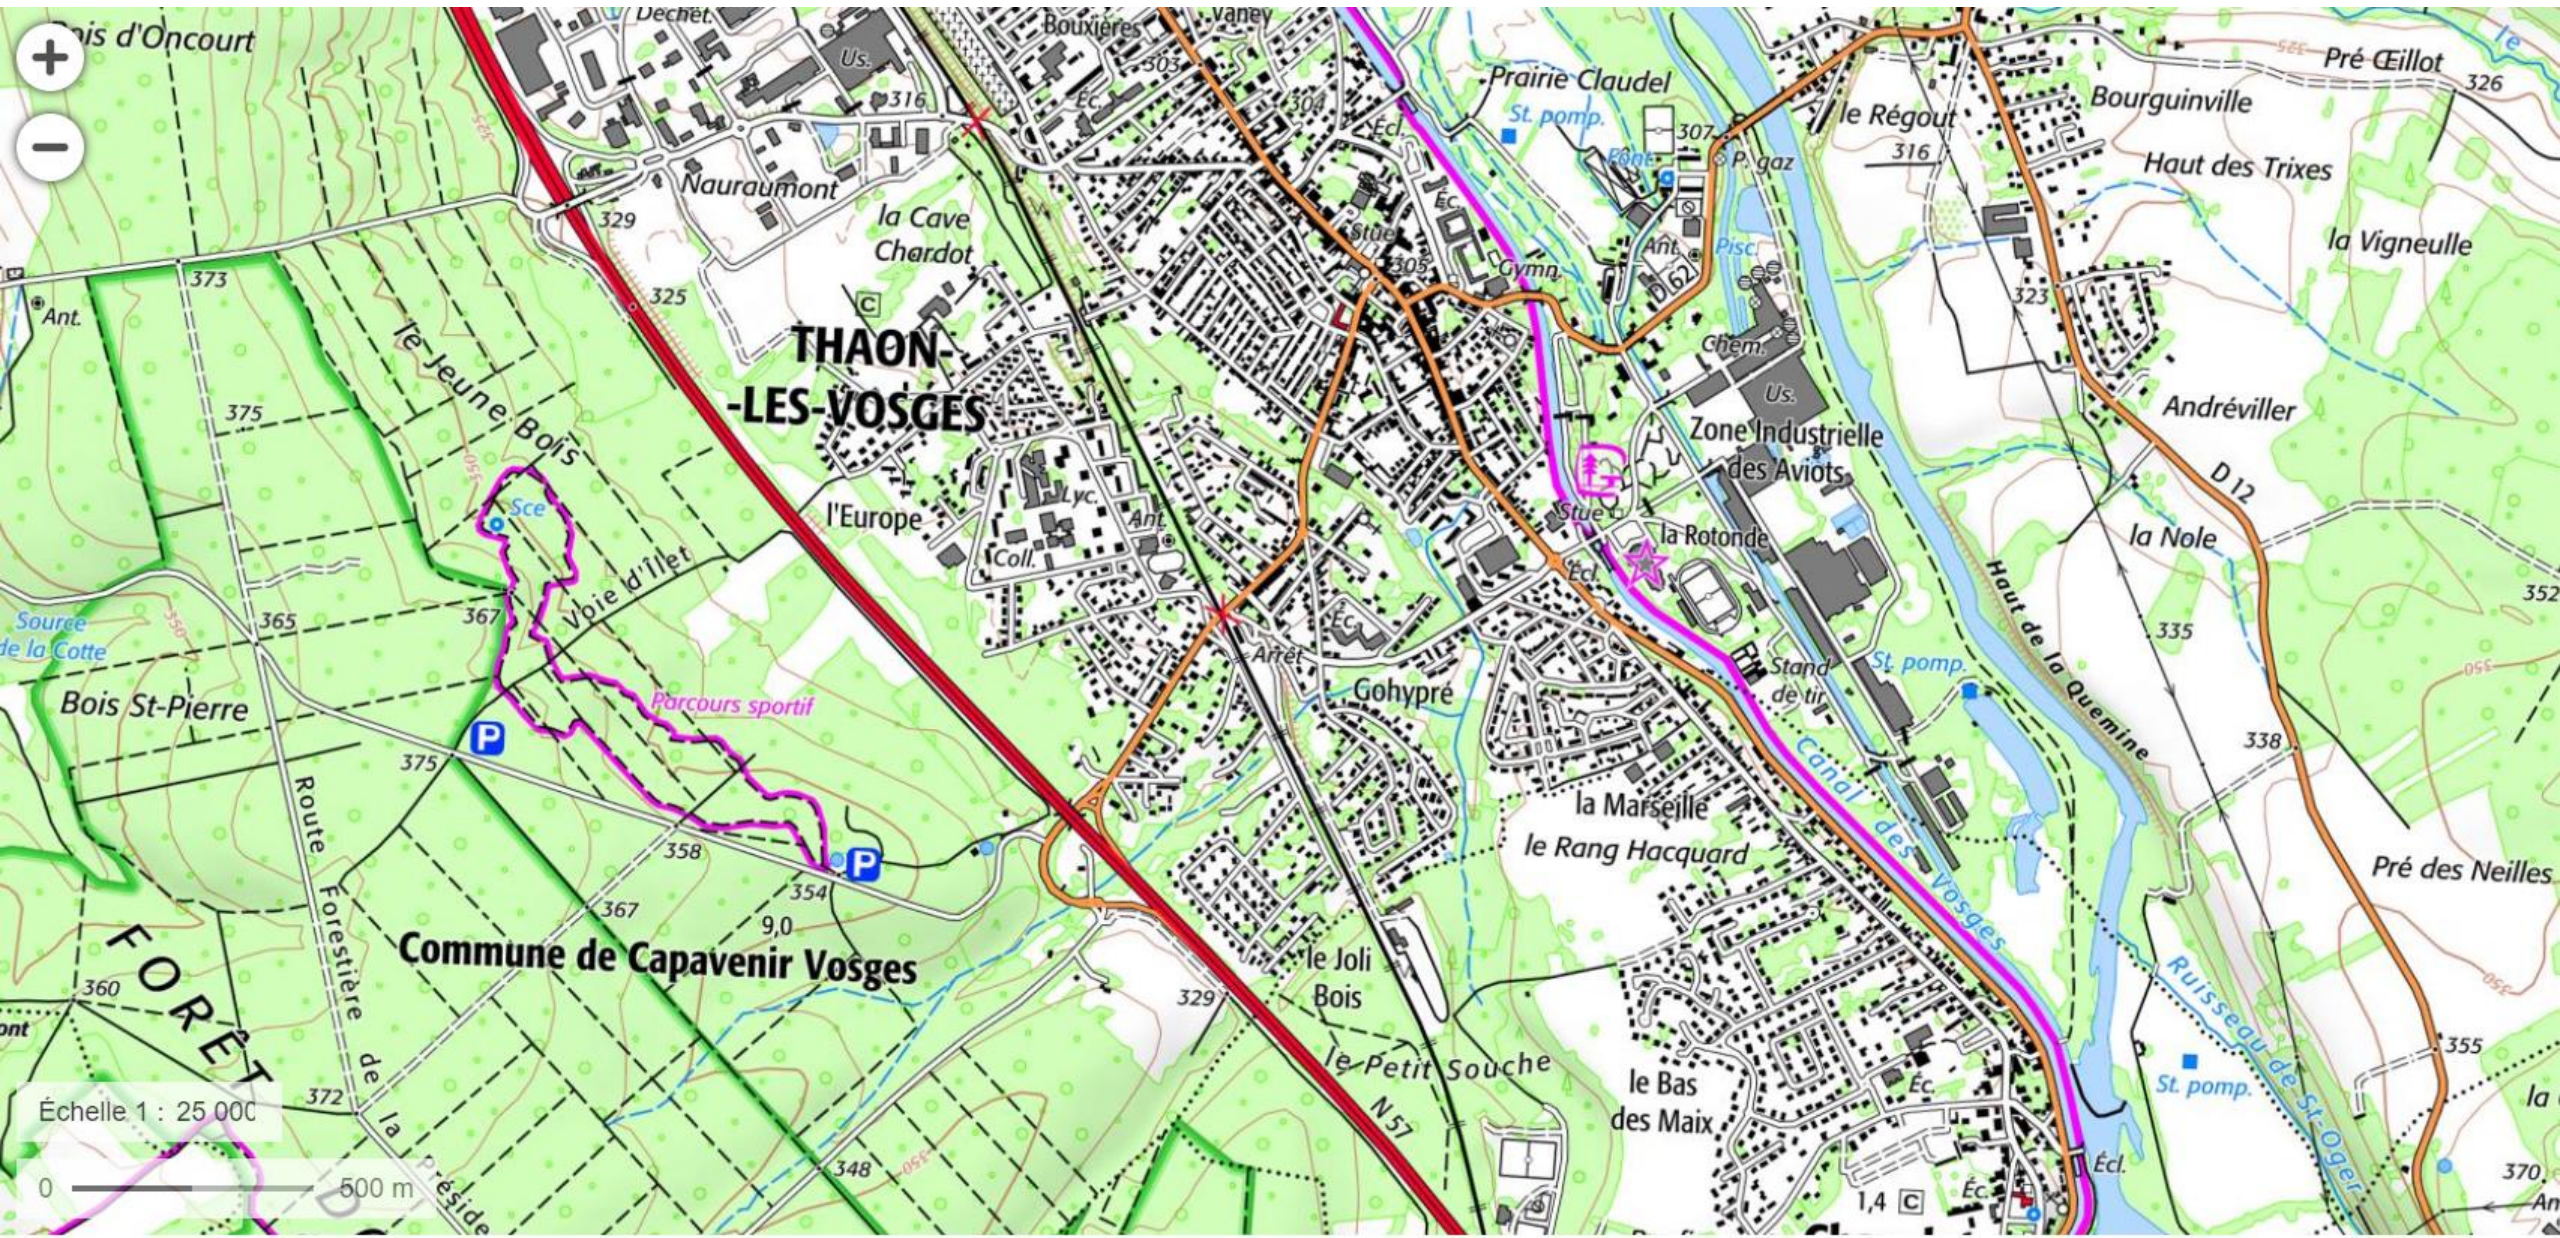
+
−
Bois d'Oncourt
Déchet.
Us.
316
Bouxières
303
Vaney
304
Prairie Claudel
St. pomp.
307
le Régout
316
P. gaz
Pré Œillot
326
Bourguinville
Haut des Trixes
la Vigneulle
Nauraumont
329
la Cave
Chardot
373
Ant.
325
Stue
305
Gymn.
Ant.
D 62
Pisc.
Chem.
323
THAON-
-LES-VOSGES
le Jeune Bois
375
Us.
Zone Industrielle
des Aviots
Andréviller
D 12
l'Europe
Lyc.
Coll.
Ant.
Stue
la Rotonde
la Nole
Sce
Voie d'Ilet
Éc.
352
Source
de la Cotte
365
367
Arrêt
Gohypré
Stand
de tir
St. pomp.
335
Haut de la Quemine
Bois St-Pierre
Parcours sportif
P
375
Canal des Vosges
338
la Marseille
le Rang Hacquard
Pré des Neilles
358
P
354
Route Forestière de la Présid
367
9,0
FORÊT
Commune de Capavenir Vosges
le Joli
Bois
360
329
le Petit Souche
Ruisseau de St-Oger
355
St. pomp.
Échelle 1 : 25 000
372
N 57
le Bas
des Maix
Éc.
0
500 m
348
1,4
Éc.
Écl.
370